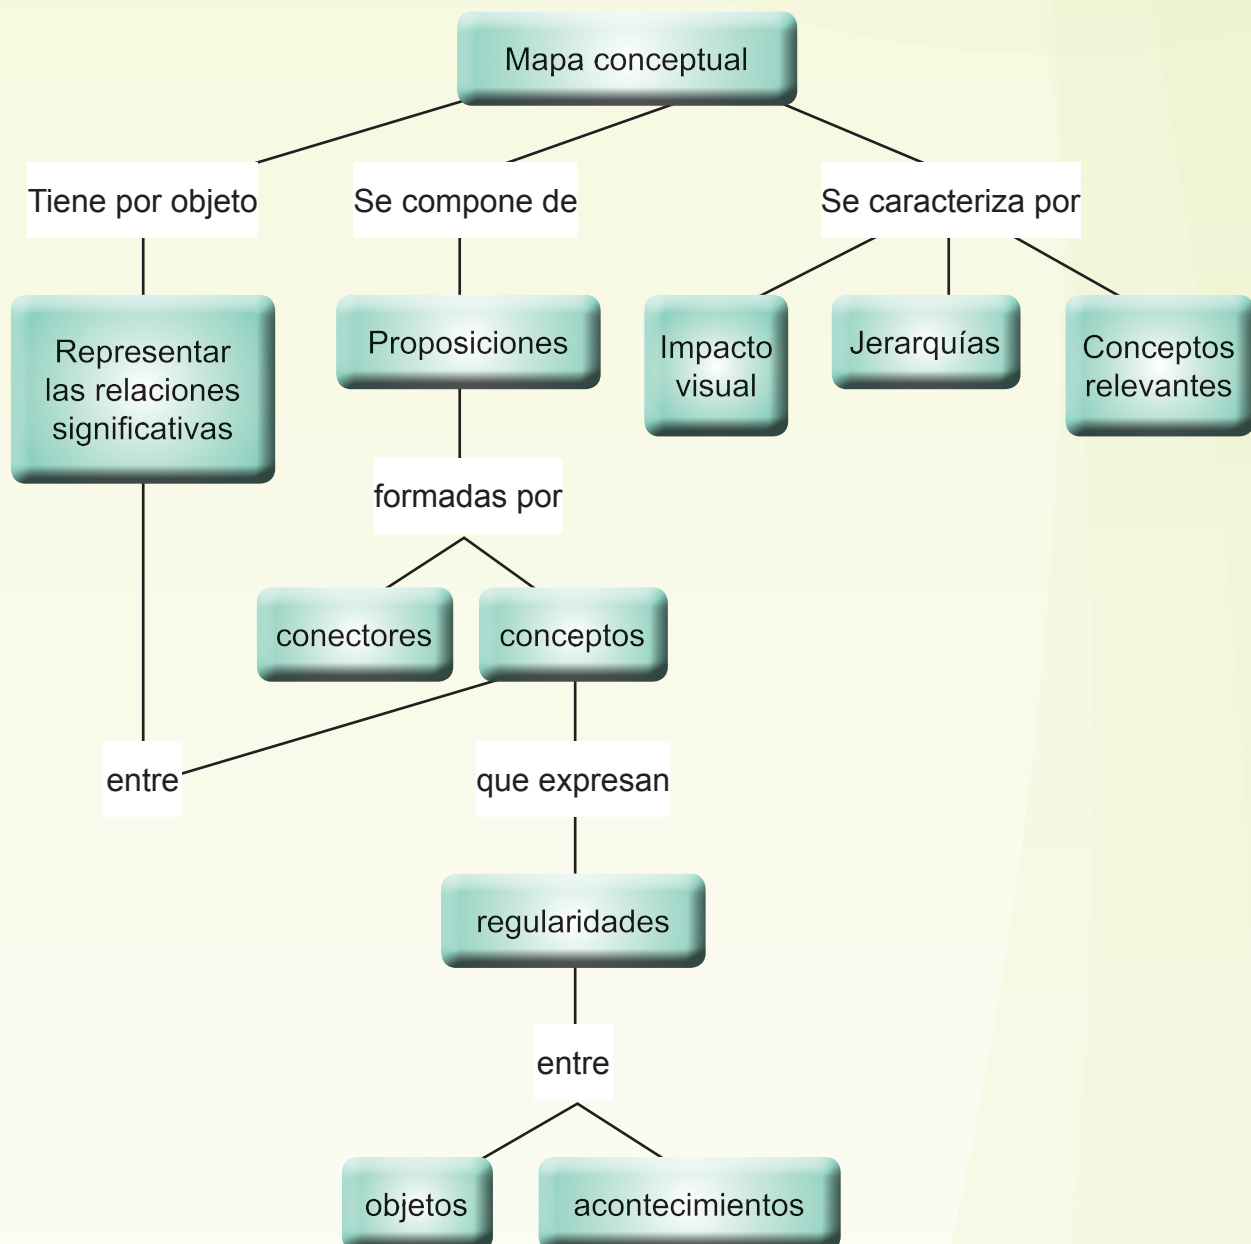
Mapa conceptual

Tiene por objeto

Se compone de

Se caracteriza por

Representar las relaciones significativas

Proposiciones

Impacto visual

Jerarquías

Conceptos relevantes

formadas por

conectores

conceptos

entre

que expresan

regularidades

entre

objetos

acontecimientos